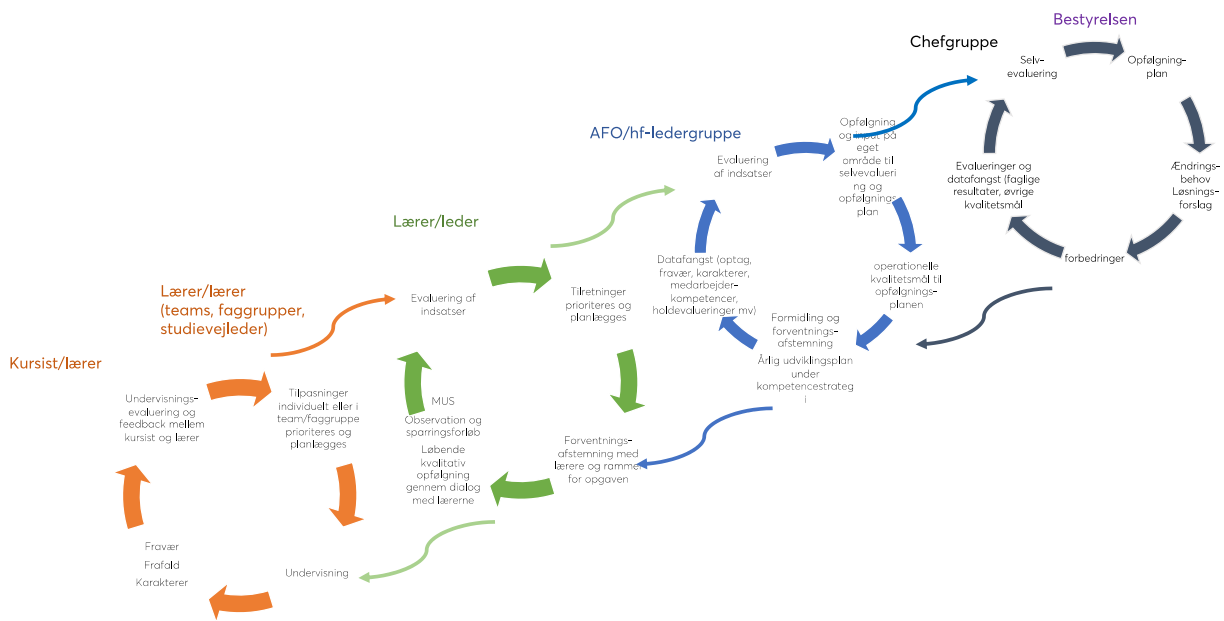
Bestyrelsen

Chefgruppe

Selv-evaluering

Opfølgning-plan

Ændrings-behov Løsnings-forslag

forbedringer

Evalueringer og datafangst (faglige resultater, øvrige kvalitetsmål

AFO/hf-ledergruppe

Opfølgning og input på eget område til selvevaluering og opfølgningsplan

Evaluering af indsatser

Datafangst (optag, fravær, karakterer, medarbejder-kompetencer, holdevalueringer mv)

operationelle kvalitetsmål til opfølgnings-planen

Formidling og forventnings-afstemning
Årlig udviklingsplan under kompetencestrategi

Lærer/leder

Tilretninger prioriteres og planlægges

Evaluering af indsatser

MUS
Observation og sparringsforløb
Løbende kvalitativ opfølgning gennem dialog med lærerne

Forventnings-afstemning med lærere og rammer for opgaven

Lærer/lærer (teams, faggrupper, studievejleder)

Tilpasninger individuelt eller i team/faggruppe prioriteres og planlægges

Kursist/lærer

Undervisnings-evaluering og feedback mellem kursist og lærer

Fravær
Frafald
Karakterer

Undervisning